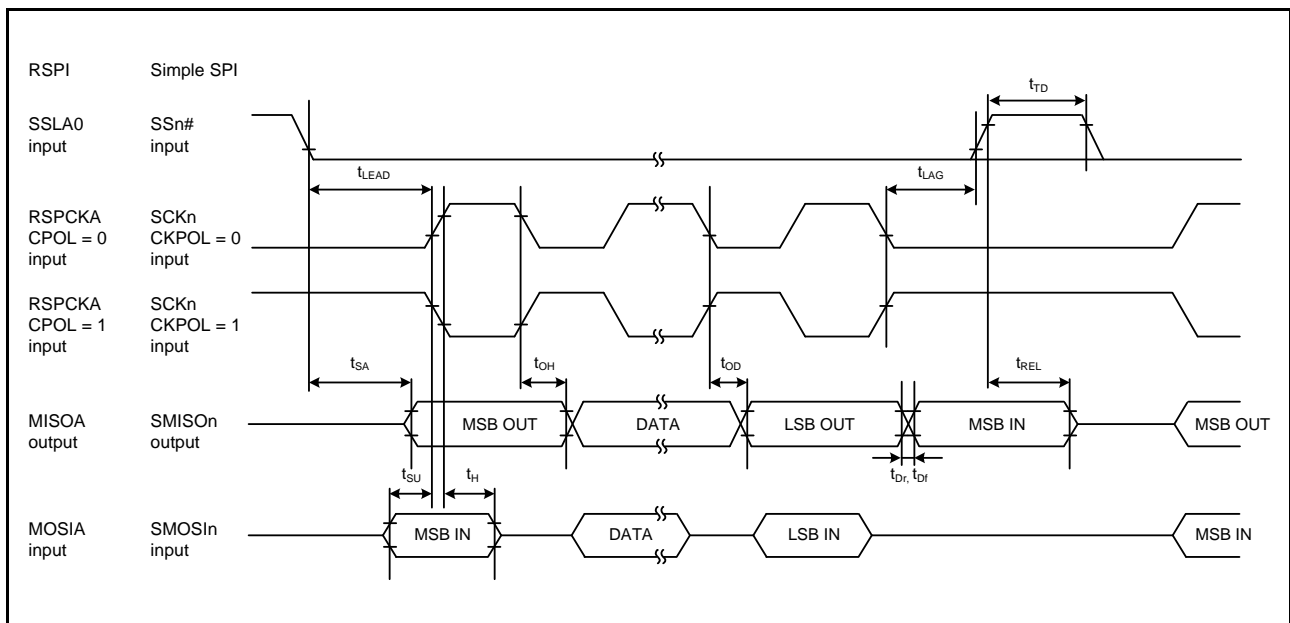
RSPI Simple SPI

$t_{TD}$

SSLA0 input SSn# input

$t_{LEAD}$

$t_{LAG}$

RSPCKA CPOL = 0 input SCKn CKPOL = 0 input

RSPCKA CPOL = 1 input SCKn CKPOL = 1 input

$t_{SA}$

$t_{OH}$

$t_{OD}$

$t_{REL}$

MISOA output SMISOn output

MSB OUT

DATA

LSB OUT

MSB IN

MSB OUT

$t_{SU}$

$t_{H}$

$t_{Dr}$, $t_{Df}$

MOSIA input SMOSIn input

MSB IN

DATA

LSB IN

MSB IN